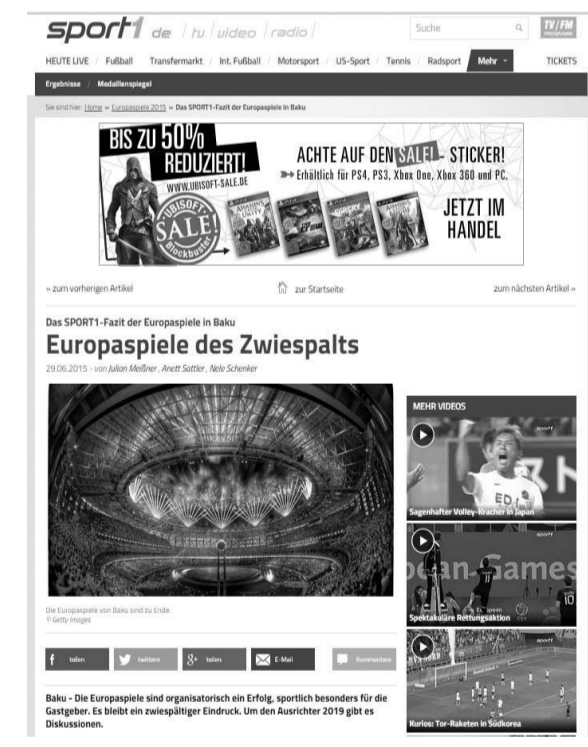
sport1 de | tv | video | radio |

Suche

TV/FM

HEUTE LIVE | Fußball | Transfermarkt | Int. Fußball | Motorsport | US-Sport | Tennis | Radsport | Mehr | TICKETS

Ergebnisse | Medaillenspiegel

Sie sind hier: Home » Europaspiele 2015 » Das SPORT1-Fazit der Europaspiele in Baku

BIS ZU 50% REDUZIERT!
WWW.UBISOFT-SALE.DE
UBISOFT SALE! Blockbuster

ACHTE AUF DEN SALE!-STICKER!
Erhältlich für PS4, PS3, Xbox One, Xbox 360 und PC.
JETZT IM HANDEL

« zum vorherigen Artikel

zur Startseite

zum nächsten Artikel »

Das SPORT1-Fazit der Europaspiele in Baku

Europaspiele des Zwiespalts

29.06.2015 - von Julian Meißner , Anett Sottler , Nele Schenker

Die Europaspiele von Baku sind zu Ende.
© Getty Images

MEHR VIDEOS

Sagenhafter Volley-Kracher in Japan

Spektakuläre Rettungsaktion

Kurios: Tor-Raketen in Südkorea

teilen | twittern | teilen | E-Mail | Kommentare

Baku - Die Europaspiele sind organisatorisch ein Erfolg, sportlich besonders für die Gastgeber. Es bleibt ein zwiespältiger Eindruck. Um den Ausrichter 2019 gibt es Diskussionen.